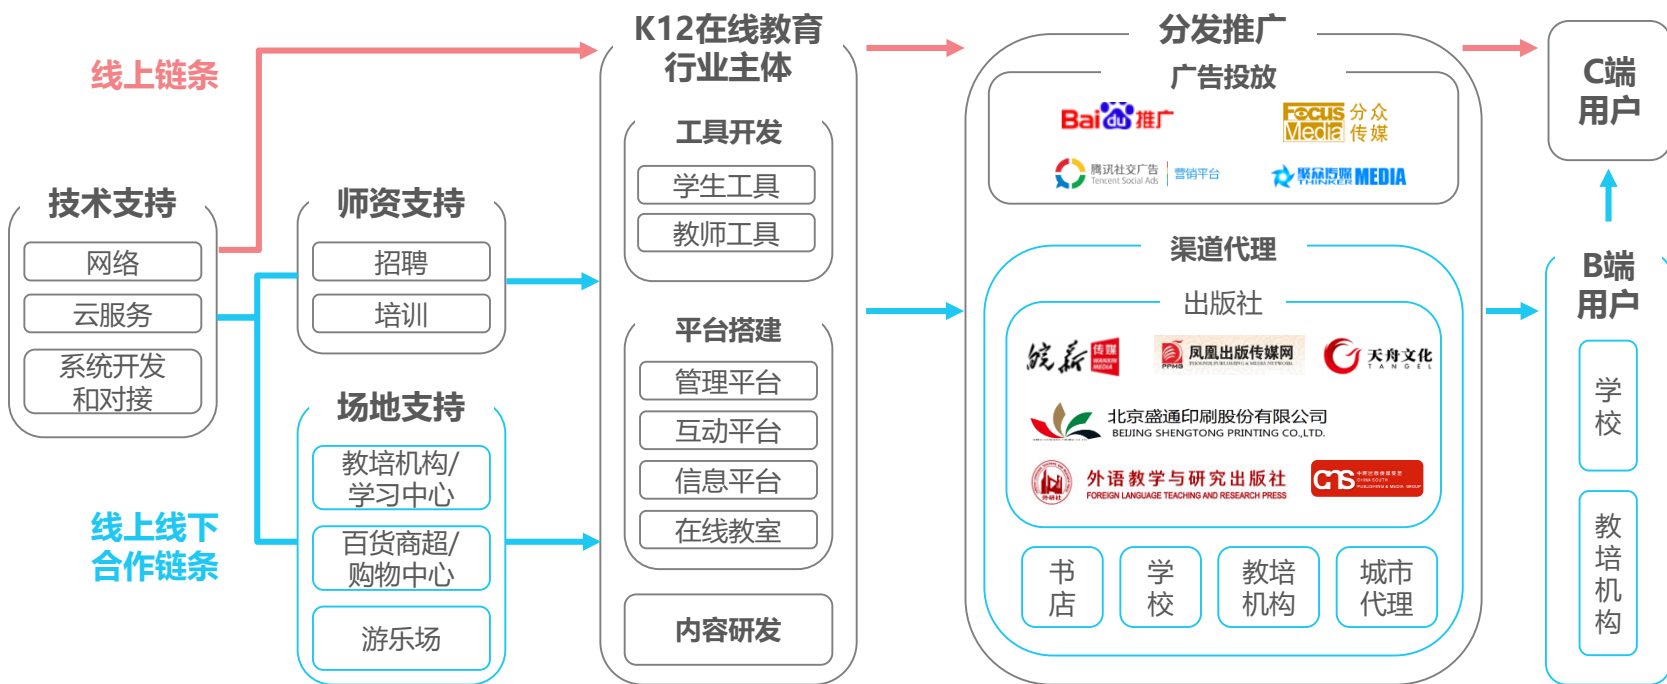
线上链条

技术支持
网络
云服务
系统开发和对接

线上线下合作链条

师资支持
招聘
培训

场地支持
教培机构/学习中心
百货商超/购物中心
游乐场

K12在线教育行业主体

工具开发
学生工具
教师工具

平台搭建
管理平台
互动平台
信息平台
在线教室

内容研发

分发推广

广告投放
Baidu推广
Focus Media 分众传媒
腾讯社交广告 Tencent Social Ads 营销平台
聚众传媒 THINKER MEDIA

渠道代理

出版社
皖新传媒
凤凰出版传媒网
天舟文化 TANGEL
北京盛通印刷股份有限公司 BEIJING SHENGTONG PRINTING CO.,LTD.
外语教学与研究出版社 FOREIGN LANGUAGE TEACHING AND RESEARCH PRESS
CNS

书店
学校
教培机构
城市代理

C端用户

B端用户
学校
教培机构